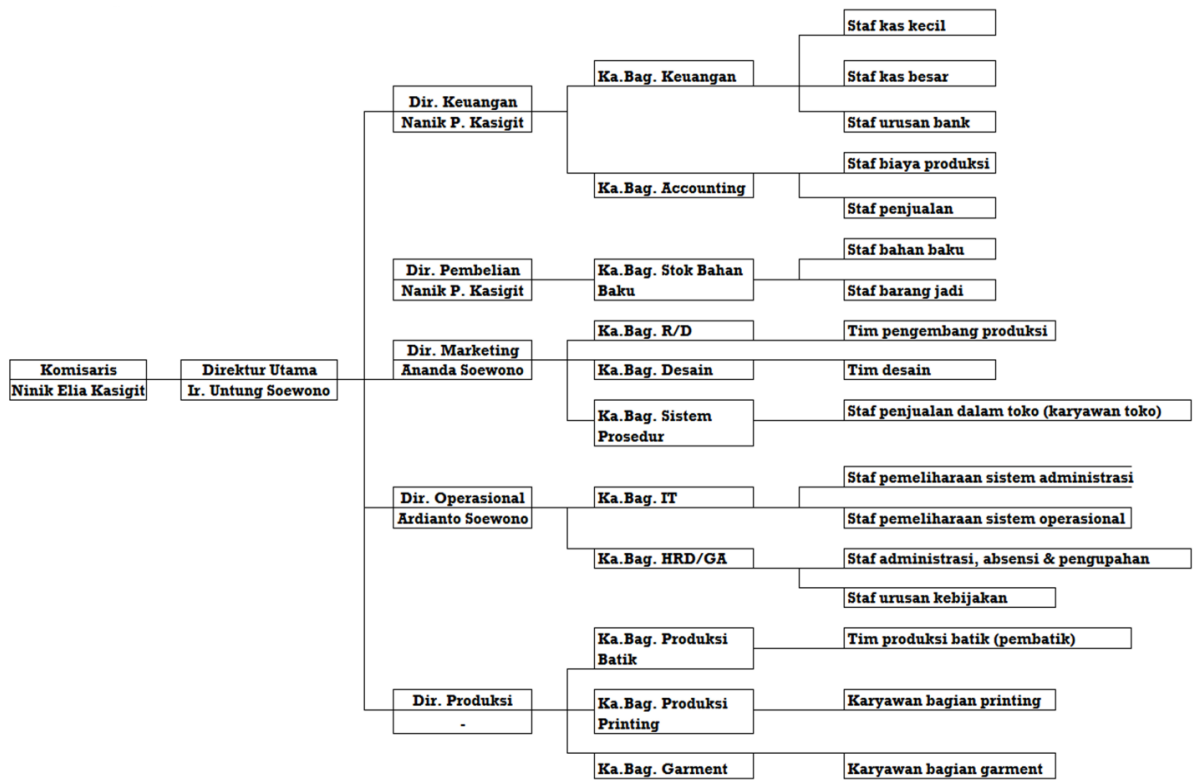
Komisaris
Ninik Elia Kasigit

Direktur Utama
Ir. Untung Soewono

Dir. Keuangan
Nanik P. Kasigit

Ka.Bag. Keuangan

Staf kas kecil

Staf kas besar

Staf urusan bank

Ka.Bag. Accounting

Staf biaya produksi

Staf penjualan

Dir. Pembelian
Nanik P. Kasigit

Ka.Bag. Stok Bahan Baku

Staf bahan baku

Staf barang jadi

Dir. Marketing
Ananda Soewono

Ka.Bag. R/D

Tim pengembang produksi

Ka.Bag. Desain

Tim desain

Ka.Bag. Sistem Prosedur

Staf penjualan dalam toko (karyawan toko)

Dir. Operasional
Ardianto Soewono

Ka.Bag. IT

Staf pemeliharaan sistem administrasi

Staf pemeliharaan sistem operasional

Ka.Bag. HRD/GA

Staf administrasi, absensi & pengupahan

Staf urusan kebijakan

Dir. Produksi
-

Ka.Bag. Produksi Batik

Tim produksi batik (pembatik)

Ka.Bag. Produksi Printing

Karyawan bagian printing

Ka.Bag. Garment

Karyawan bagian garment